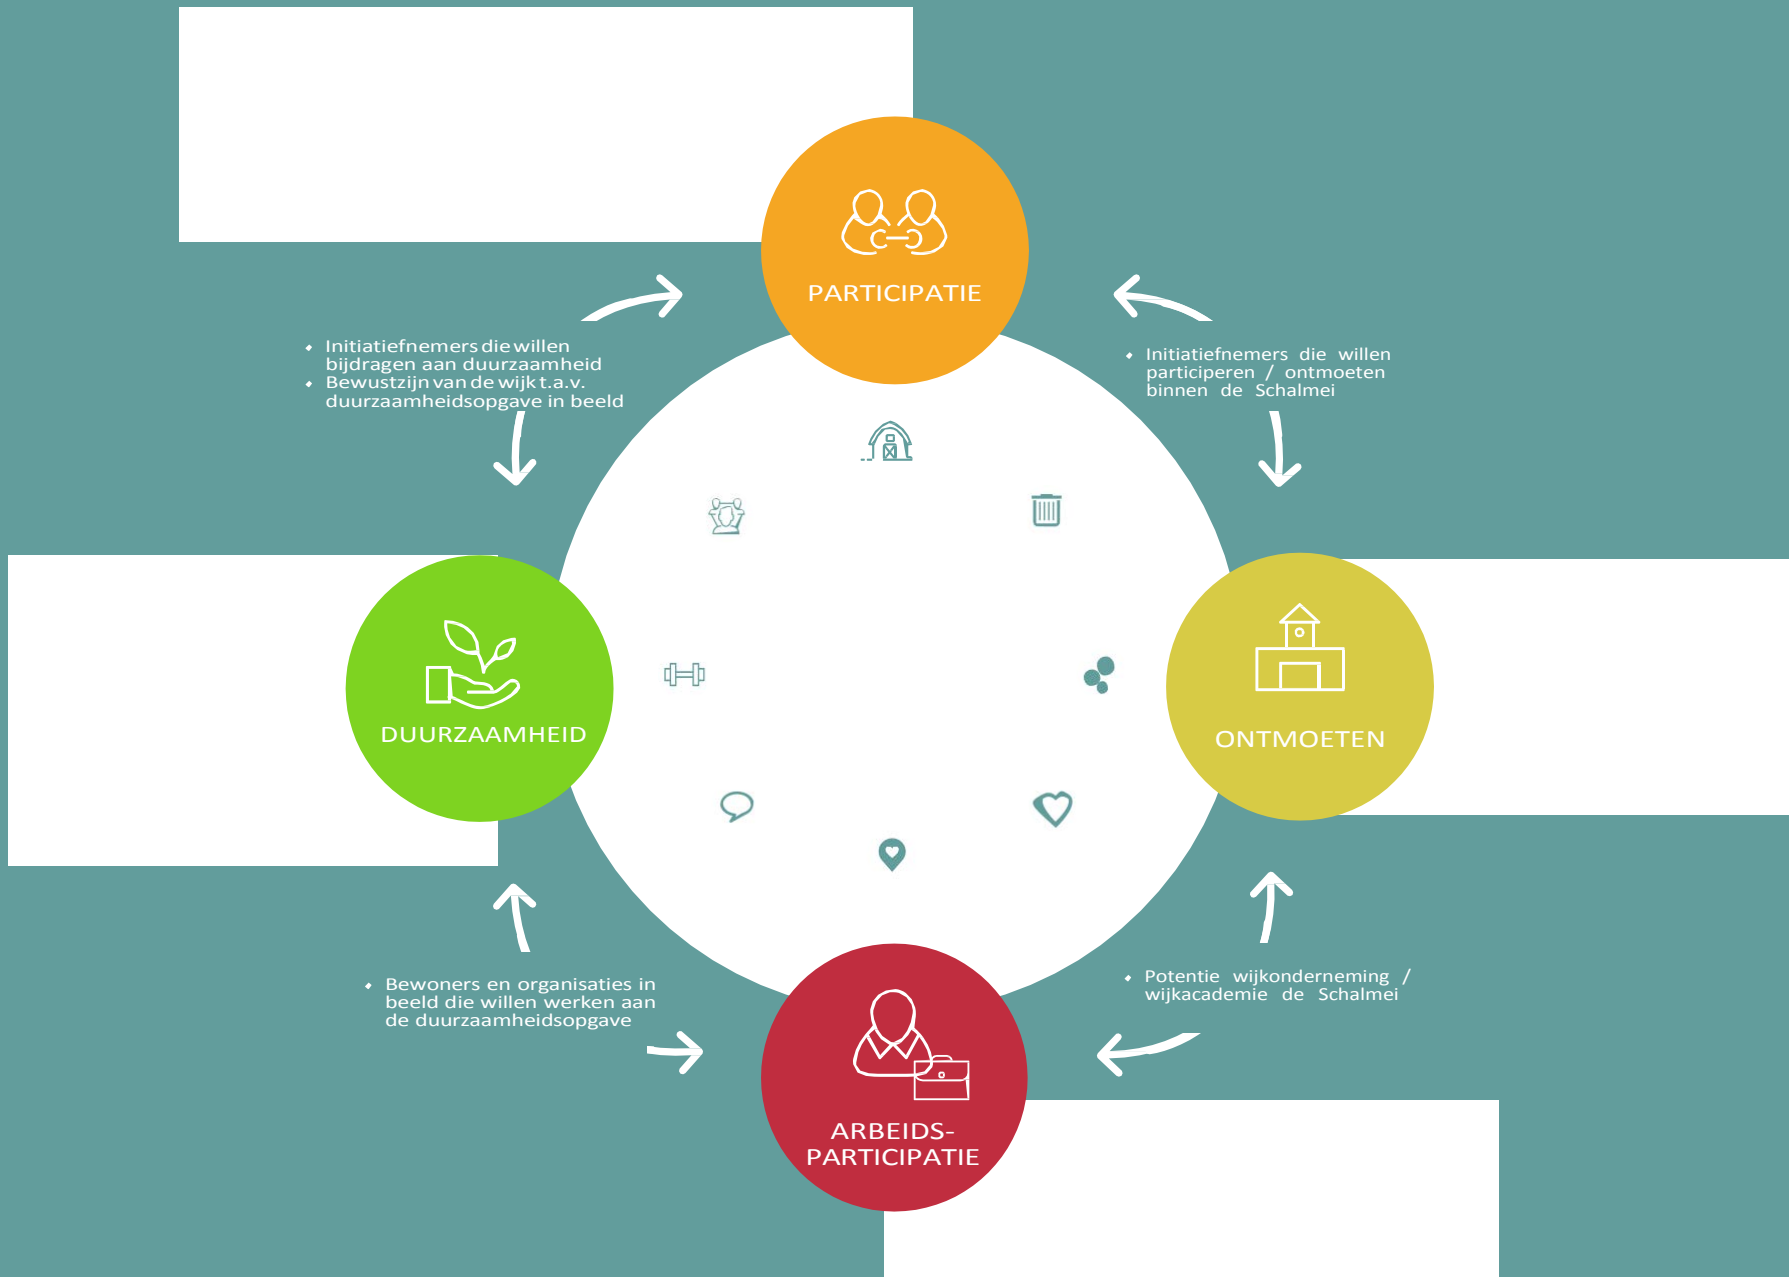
PARTICIPATIE

• Initiatiefnemers die willen bijdragen aan duurzaamheid
• Bewustzijn van de wijk t.a.v. duurzaamheidsopgave in beeld

• Initiatiefnemers die willen participeren / ontmoeten binnen de Schalmei

DUURZAAMHEID

ONTMOETEN

• Bewoners en organisaties in beeld die willen werken aan de duurzaamheidsopgave

• Potentie wijkonderneming / wijkacademie de Schalmei

ARBEIDS-PARTICIPATIE